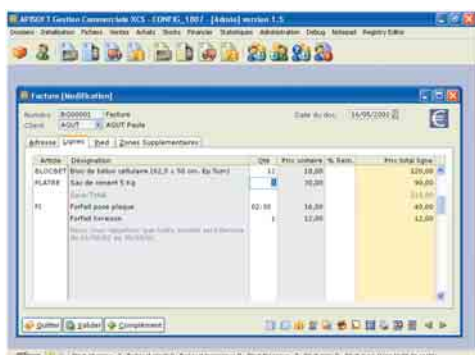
AFISOFT Gestion Commerciale XCS - CONFIG_1007 - [Admin] version 1.5

Dossiers Initialisation Fichiers Ventes Achats Stocks Financier Statistiques Administration Debug Netexpad Registry Editor

Facture [Modification]

Numéro B000001 Facture
Client AOUT AOUT Paule

Date du doc. 16/05/2001

Adresse Lignes Pied Zones Supplementaires

| Article | Désignation | Qté | Prix unitaire | % Rem. | Prix total ligne |
|---|---|---|---|---|---|
| BLOCBET | Bloc de béton cellulaire (62,5 x 50 cm. Ep.7cm) | 12 | 10,00 | | 120,00 |
| PLATRE | Sac de ciment 5 Kg | 3 | 30,00 | | 90,00 |
| | Sous-Total | | | | 210,00 |
| F1 | Forfait pose plaque | 02:30 | 16,00 | | 40,00 |
| | Forfait livraison | 1 | 12,00 | | 12,00 |
| | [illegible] | | | | |

Quitter Valider Complément